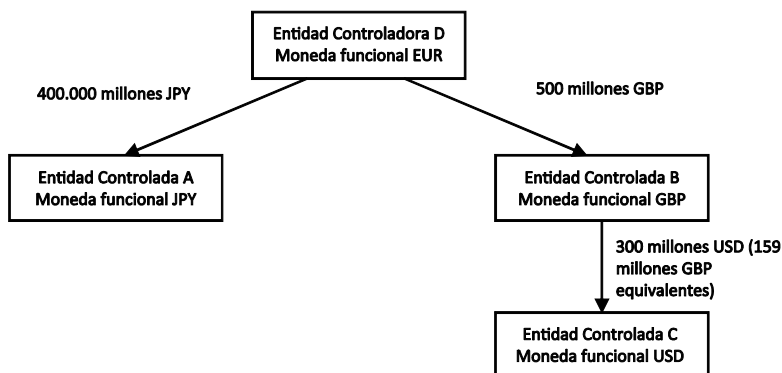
Entidad Controladora D
Moneda funcional EUR

400.000 millones JPY

500 millones GBP

Entidad Controlada A
Moneda funcional JPY

Entidad Controlada B
Moneda funcional GBP

300 millones USD (159 millones GBP equivalentes)

Entidad Controlada C
Moneda funcional USD